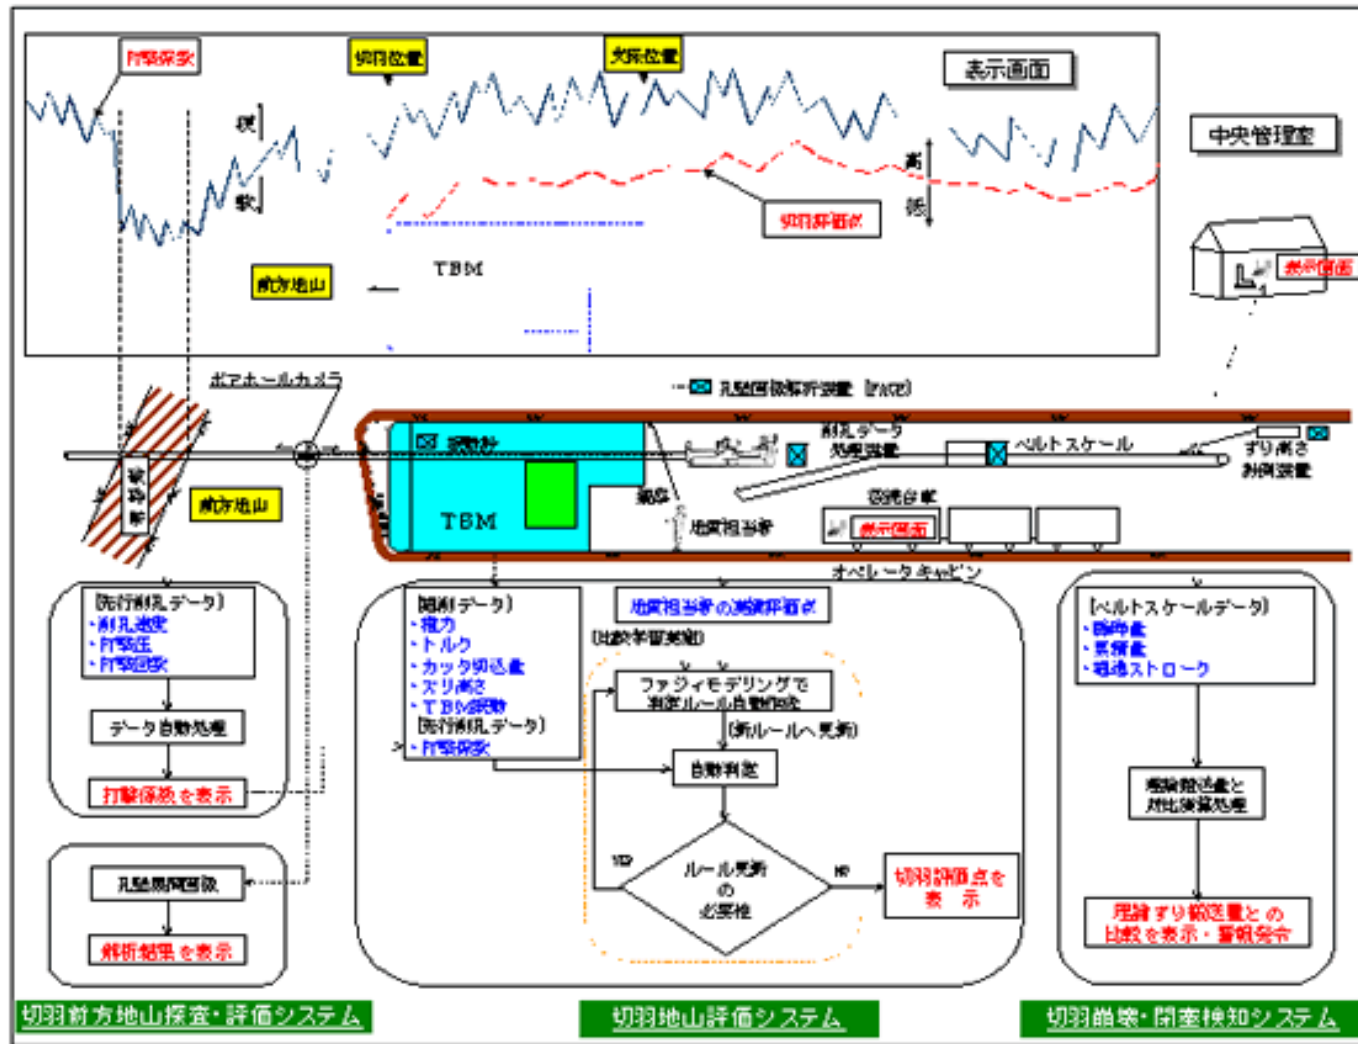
打撃係数
切羽位置
現在位置
表示画面
硬
軟
高
低
切羽評価点
前方地山
TBM
中央管理室
表示画面
ボアホールカメラ
孔壁画像解析装置（PACE）
掘削機
削孔データ処理装置
ベルトスケール
ずり搬出計測装置
前方地山
TBM
削孔
地質担当者
仮設台車
表示画面
オペレータキャビン
（先行削孔データ）
・削孔速度
・打撃圧
・打撃回数
データ自動処理
打撃係数を表示
孔壁展開画像
解析結果を表示
（掘削データ）
・推力
・トルク
・カッタ切込量
・ズリ厚さ
・TBM振動
（先行削孔データ）
・打撃係数
地質担当者の切羽評価点
（比較学習実施）
ファジィモデリングで
判定ルール自動作成
（新ルールへ更新）
自動判定
YES
ルール更新
の
必要性
NO
切羽評価点を
表　示
（ベルトスケールデータ）
・瞬時量
・累積量
・推進ストローク
理論掘削量と
対比演算処理
理論ずり搬送量との
比較を表示・警報発令
切羽前方地山探査・評価システム
切羽地山評価システム
切羽崩壊・閉塞検知システム